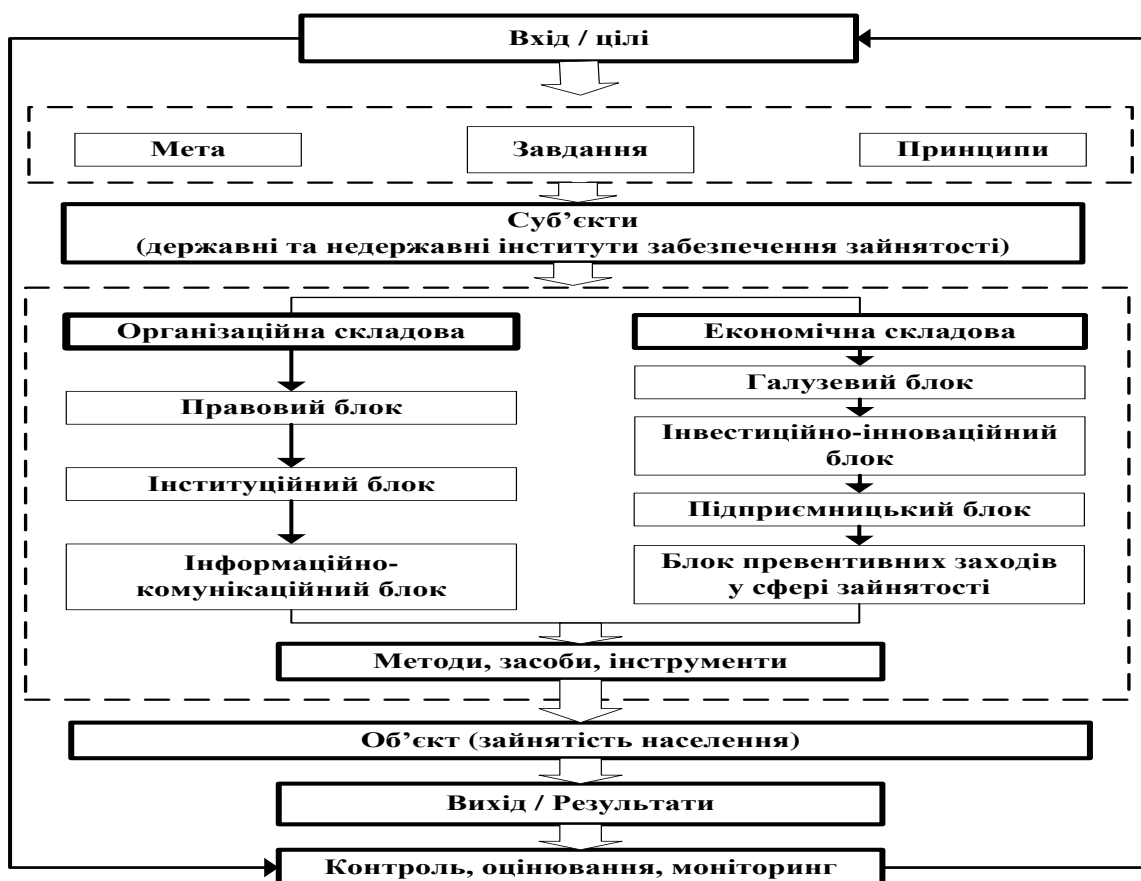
Вхід / цілі

Мета

Завдання

Принципи

Суб'єкти
(державні та недержавні інститути забезпечення зайнятості)

Організаційна складова

Правовий блок

Інституційний блок

Інформаційно-комунікаційний блок

Економічна складова

Галузевий блок

Інвестиційно-інноваційний блок

Підприємницький блок

Блок превентивних заходів у сфері зайнятості

Методи, засоби, інструменти

Об'єкт (зайнятість населення)

Вихід / Результати

Контроль, оцінювання, моніторинг